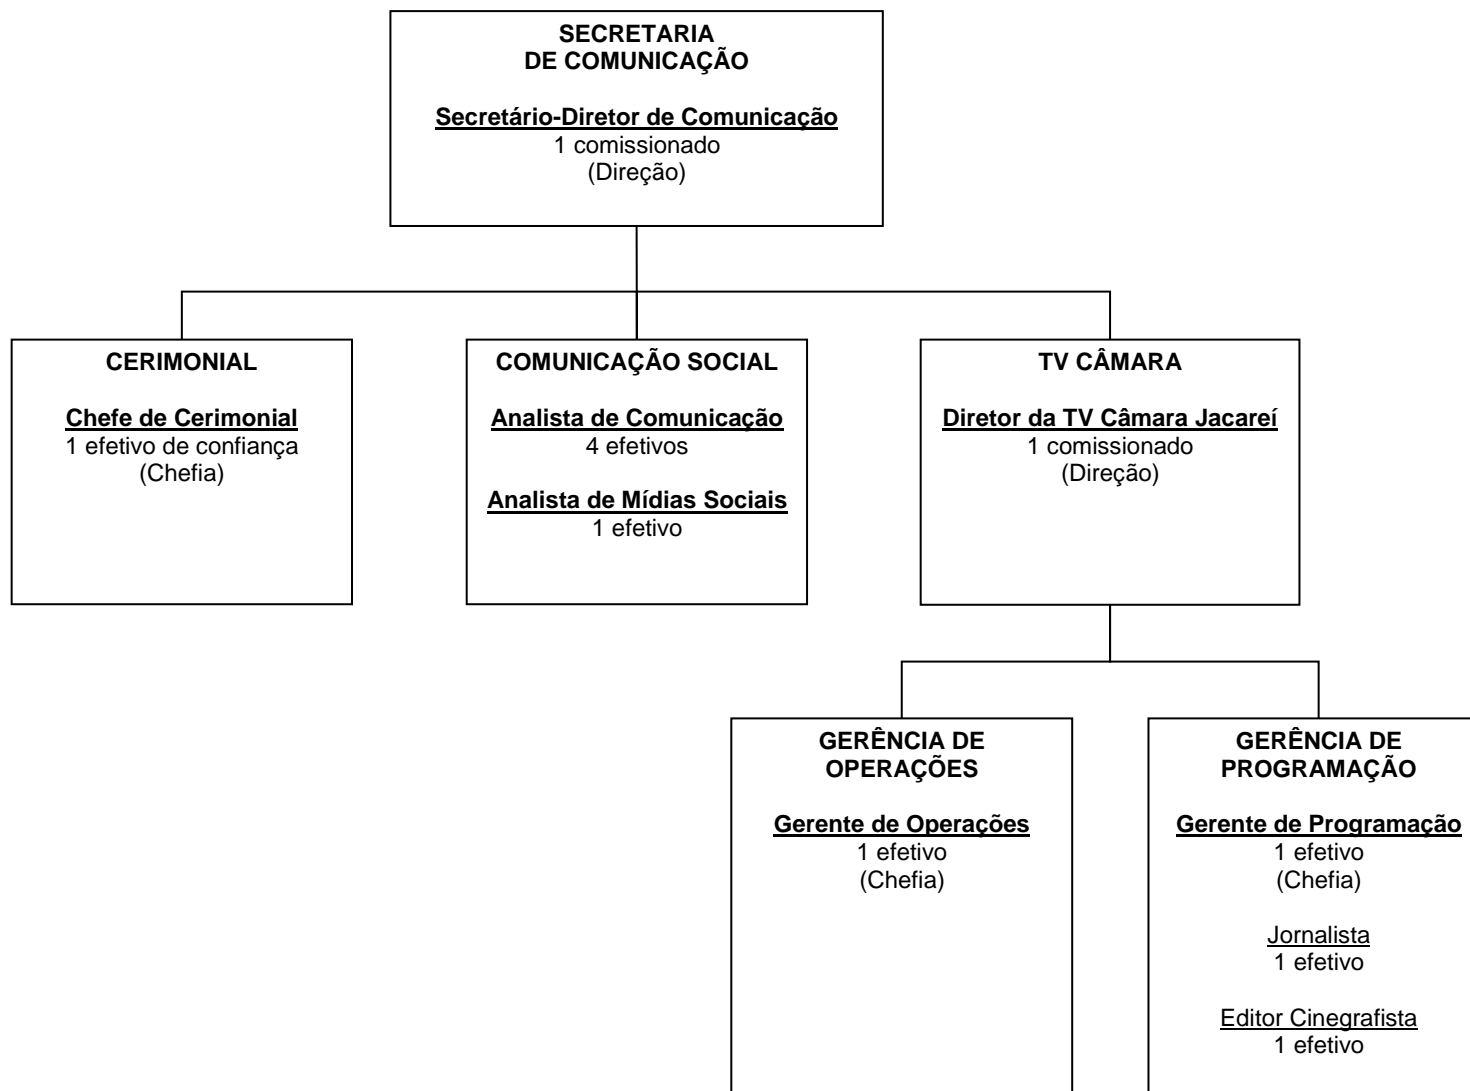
SECRETARIA
DE COMUNICAÇÃO

Secretário-Diretor de Comunicação
1 comissionado
(Direção)

CERIMONIAL

Chefe de Cerimonial
1 efetivo de confiança
(Chefia)

COMUNICAÇÃO SOCIAL

Analista de Comunicação
4 efetivos

Analista de Mídias Sociais
1 efetivo

TV CÂMARA

Diretor da TV Câmara Jacareí
1 comissionado
(Direção)

GERÊNCIA DE
OPERAÇÕES

Gerente de Operações
1 efetivo
(Chefia)

GERÊNCIA DE
PROGRAMAÇÃO

Gerente de Programação
1 efetivo
(Chefia)

Jornalista
1 efetivo

Editor Cinegrafista
1 efetivo